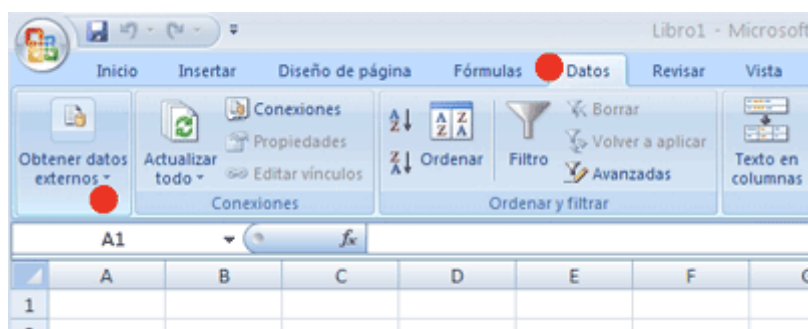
Libro1 - Microsoft

Inicio Insertar Diseño de página Fórmulas Datos Revisar Vista

Obtener datos externos

Actualizar todo

Conexiones
Propiedades
Editar vínculos

Conexiones

Ordenar

Filtro

Borrar
Volver a aplicar
Avanzadas

Ordenar y filtrar

Texto en columnas

A1

$f_x$

| | A | B | C | D | E | F |
|---|---|---|---|---|---|---|
| 1 | | | | | | |